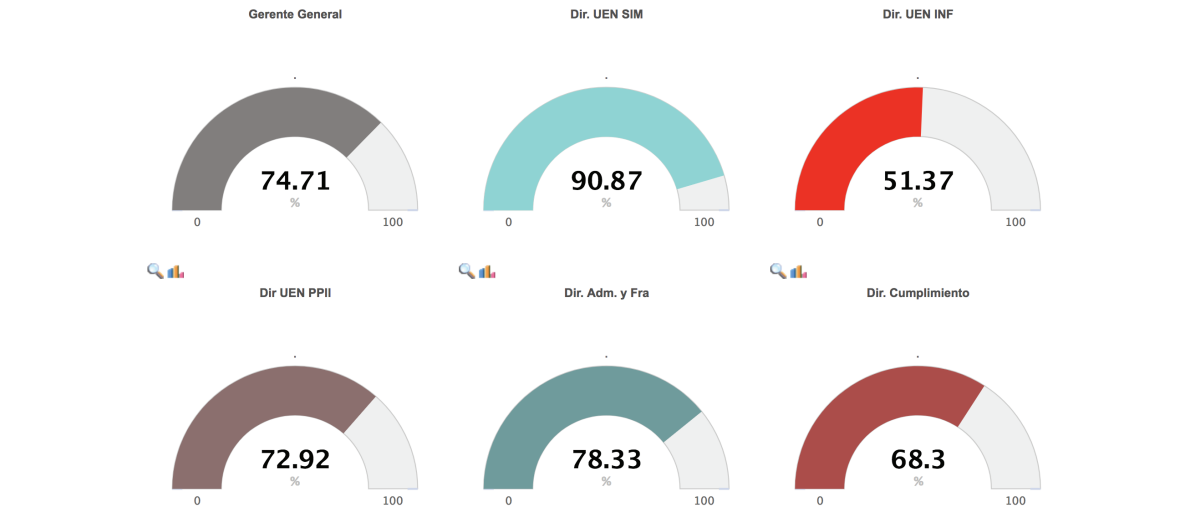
Gerente General

.

74.71
%

0 100

Dir. UEN SIM

.

90.87
%

0 100

Dir. UEN INF

.

51.37
%

0 100

Dir UEN PPII

.

72.92
%

0 100

Dir. Adm. y Fra

.

78.33
%

0 100

Dir. Cumplimiento

.

68.3
%

0 100